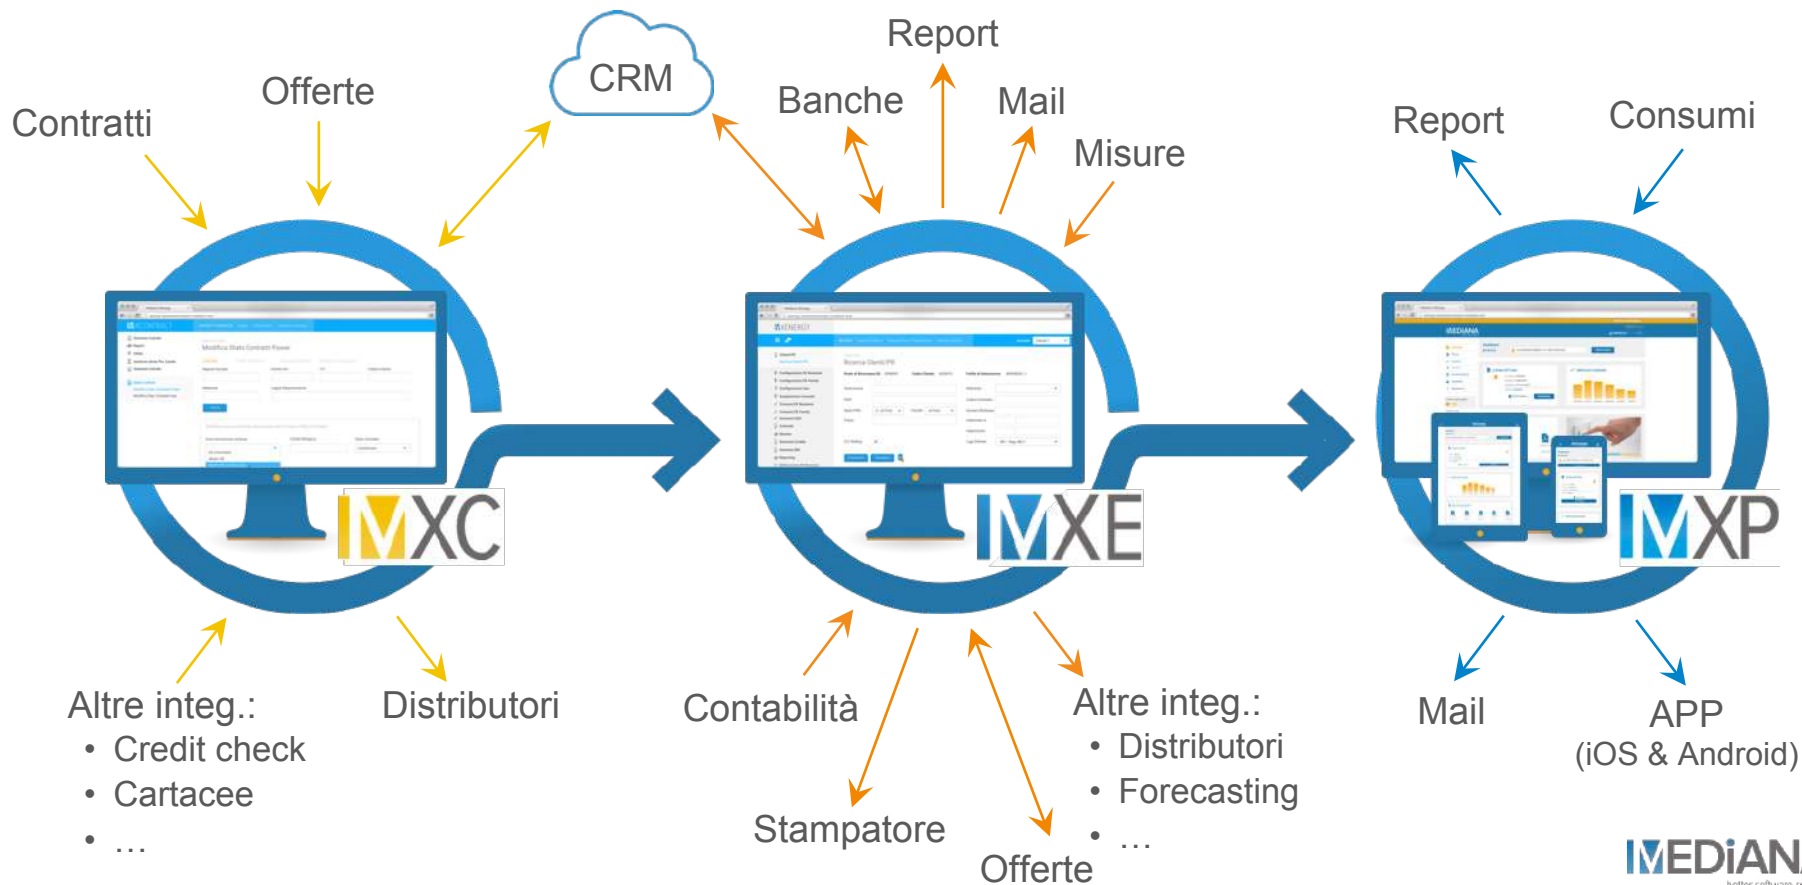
CRM

Contratti

Offerte

Report

Banche

Mail

Misure

Report

Consumi

MXC

MXE

MXP

Altre integ.:
• Credit check
• Cartacee
• …

Distributori

Contabilità

Stampatore

Offerte

Altre integ.:
• Distributori
• Forecasting
• …

Mail

APP
(iOS & Android)

MEDIAN